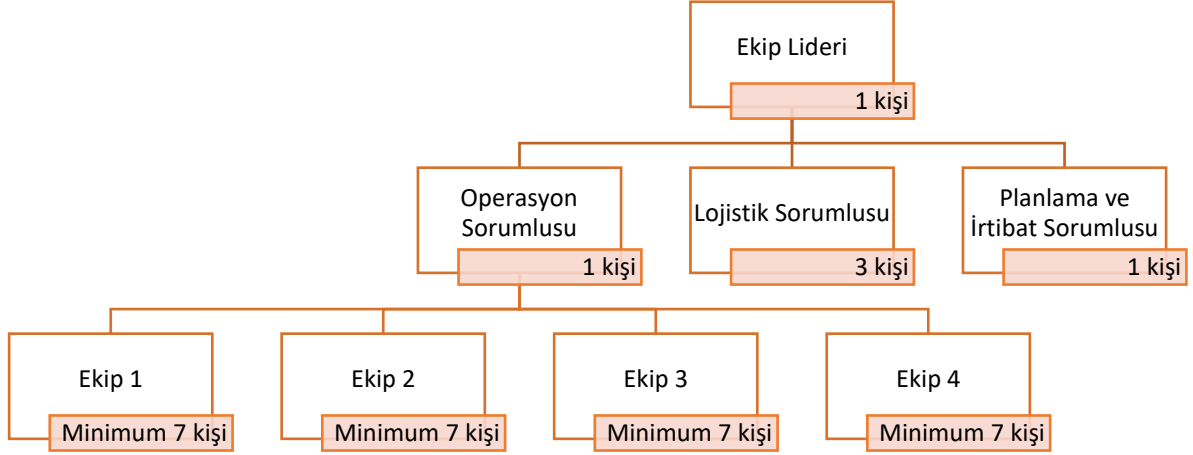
Ekip Lideri
1 kişi

Operasyon Sorumlusu
1 kişi

Lojistik Sorumlusu
3 kişi

Planlama ve İrtibat Sorumlusu
1 kişi

Ekip 1
Minimum 7 kişi

Ekip 2
Minimum 7 kişi

Ekip 3
Minimum 7 kişi

Ekip 4
Minimum 7 kişi